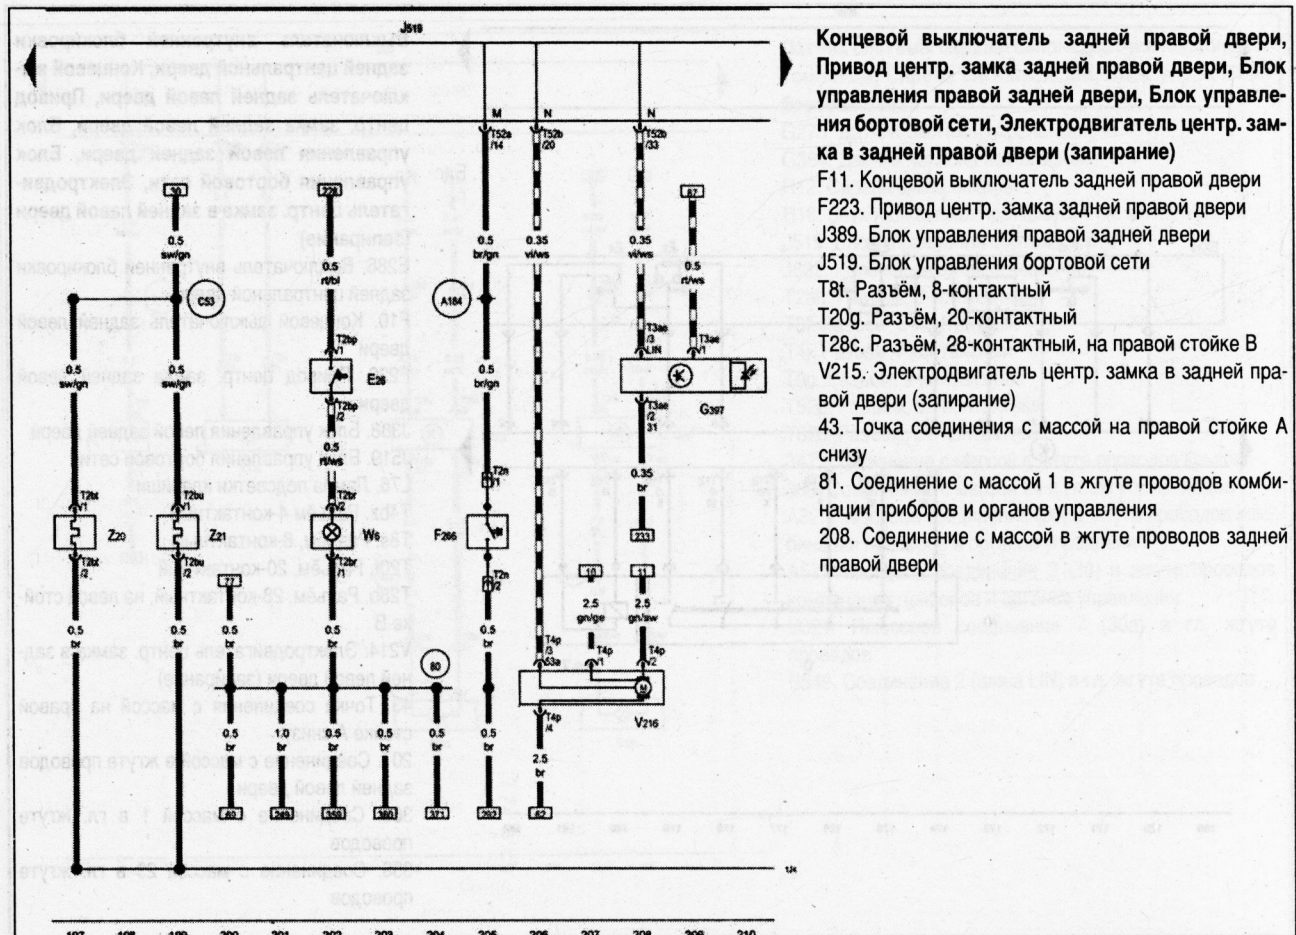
J519

M N N

T52a /14 T52b /20 T52b /33

30 229 87

0.5 sw/gn 0.5 rt/bl 0.5 br/gn 0.35 vi/ws 0.35 vi/ws 0.5 rt/ws

C53 A184

0.5 sw/gn 0.5 sw/gn T2bp /1 E26 T2bp /2 0.5 br/gn T3ae /3 T3ae /1 G397 T3ae /2 31

0.5 rt/ws T2br /1 T2bt /1 T2bu /1 Z20 Z21 W6 F266 T2n /1 T2n /2 T2bt /2 T2bu /2 0.35 br 233

77 10 11 2.5 gn/ge 2.5 gn/sw T4p /3 T4p /1 T4p /2 T4p /4 V216

0.5 br 0.5 br 0.5 br 0.5 br 80 0.5 br 0.5 br 1.0 br 0.5 br 0.5 br 0.5 br 2.5 br

40 249 356 360 371 292 62

197 198 199 200 201 202 203 204 205 206 207 208 209 210

Концевой выключатель задней правой двери, Привод центр. замка задней правой двери, Блок управления правой задней двери, Блок управления бортовой сети, Электродвигатель центр. замка в задней правой двери (запирание)
F11. Концевой выключатель задней правой двери
F223. Привод центр. замка задней правой двери
J389. Блок управления правой задней двери
J519. Блок управления бортовой сети
T8t. Разъём, 8-контактный
T20g. Разъём, 20-контактный
T28c. Разъём, 28-контактный, на правой стойке В
V215. Электродвигатель центр. замка в задней правой двери (запирание)
43. Точка соединения с массой на правой стойке А снизу
81. Соединение с массой 1 в жгуте проводов комбинации приборов и органов управления
208. Соединение с массой в жгуте проводов задней правой двери